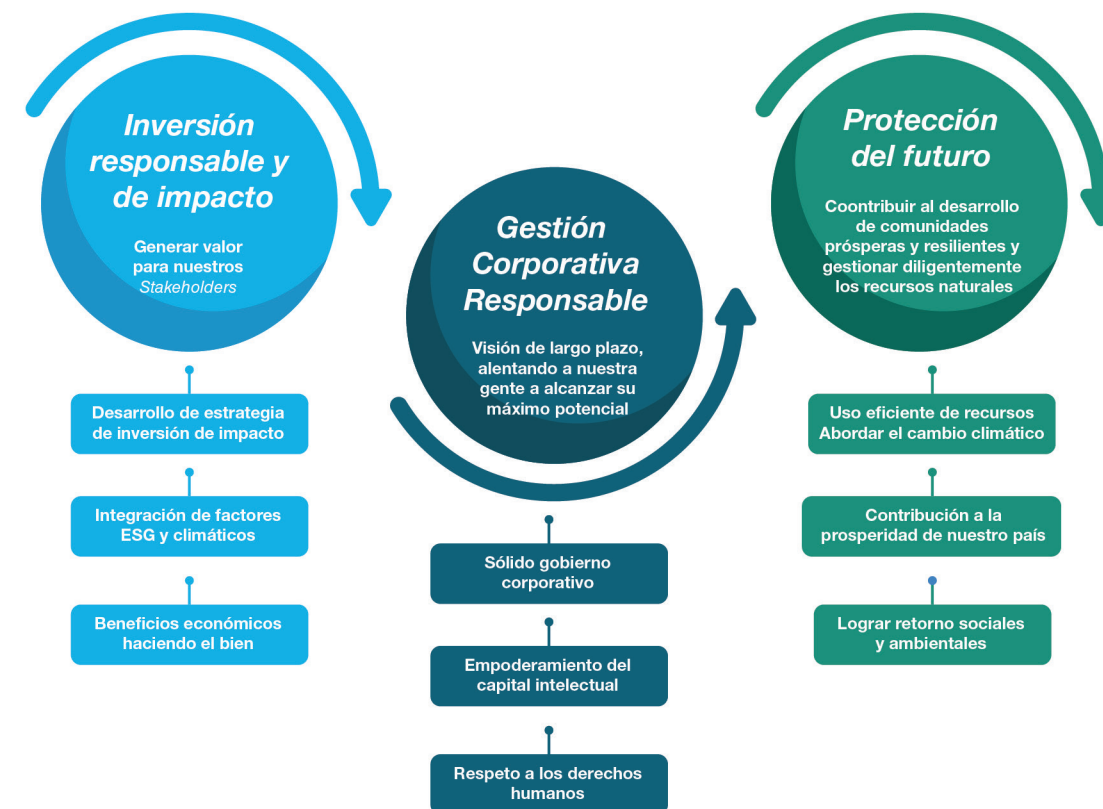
Inversión responsable y de impacto

Generar valor para nuestros *Stakeholders*

Desarrollo de estrategia de inversión de impacto

Integración de factores ESG y climáticos

Beneficios económicos haciendo el bien

Gestión Corporativa Responsable

Visión de largo plazo, alentando a nuestra gente a alcanzar su máximo potencial

Sólido gobierno corporativo

Empoderamiento del capital intelectual

Respeto a los derechos humanos

Protección del futuro

Coontribuir al desarrollo de comunidades prósperas y resilientes y gestionar diligentemente los recursos naturales

Uso eficiente de recursos Abordar el cambio climático

Contribución a la prosperidad de nuestro país

Lograr retorno sociales y ambientales